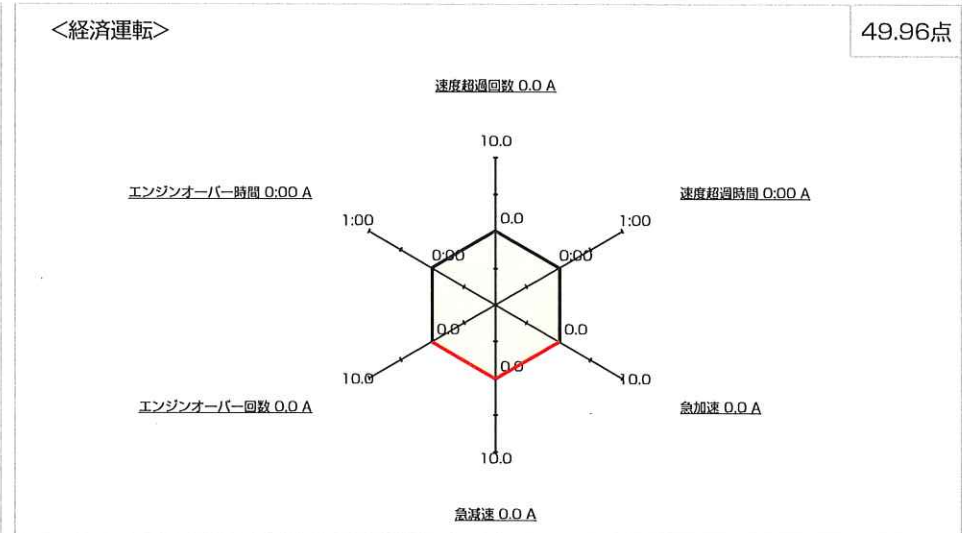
＜経済運転＞

49.96点

速度超過回数 0.0 A

10.0

エンジンオーバー時間 0:00 A

速度超過時間 0:00 A

1:00

0.0

1:00

0:00

0:00

0.0

0.0

0.0

10.0

10.0

エンジンオーバー回数 0.0 A

急加速 0.0 A

10.0

急減速 0.0 A